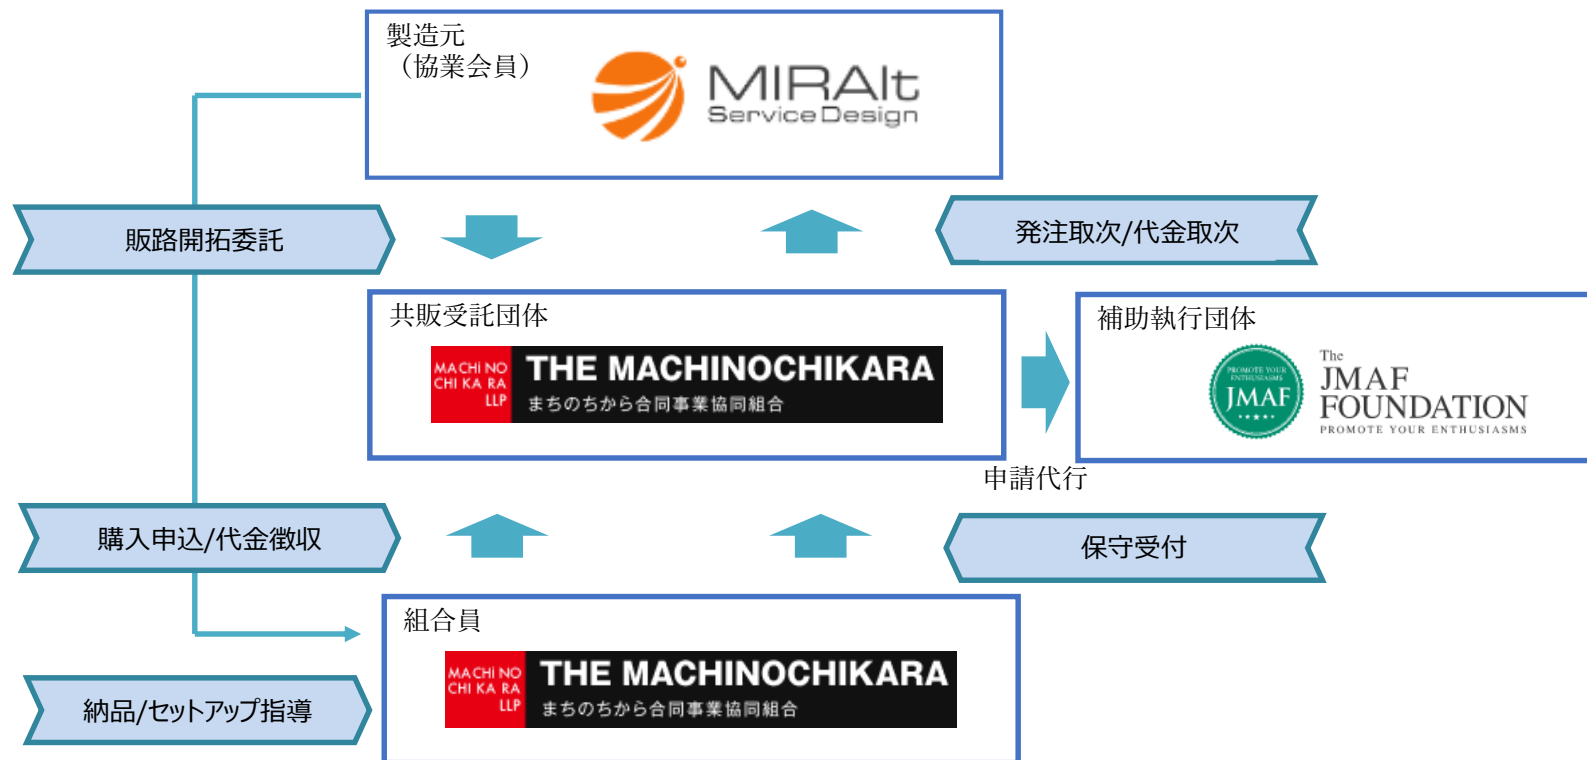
製造元
（協業会員）

MIRAIt
Service Design

販路開拓委託

発注取次/代金取次

共販受託団体

MACHI NO CHI KA RA LLP
THE MACHINOCHIKARA
まちのちから合同事業協同組合

補助執行団体

PROMOTE YOUR ENTHUSIASMS
JMAF
The JMAF FOUNDATION
PROMOTE YOUR ENTHUSIASMS

申請代行

購入申込/代金徴収

保守受付

組合員

MACHI NO CHI KA RA LLP
THE MACHINOCHIKARA
まちのちから合同事業協同組合

納品/セットアップ指導